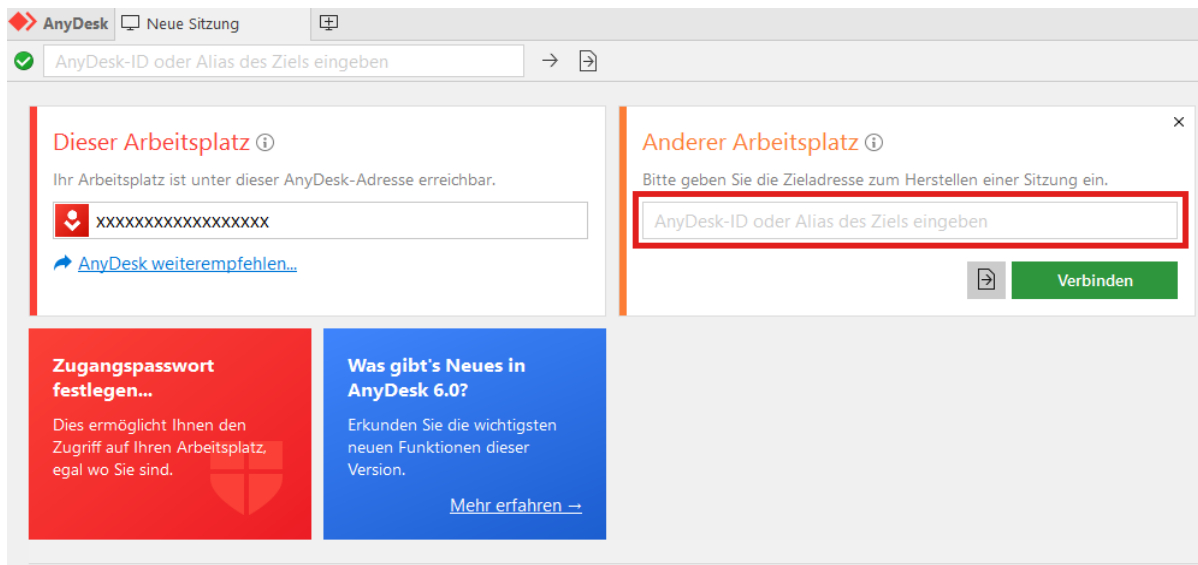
AnyDesk Neue Sitzung

AnyDesk-ID oder Alias des Ziels eingeben

Dieser Arbeitsplatz ⓘ

Ihr Arbeitsplatz ist unter dieser AnyDesk-Adresse erreichbar.

xxxxxxxxxxxxxxxxxx

AnyDesk weiterempfehlen...

Anderer Arbeitsplatz ⓘ

×

Bitte geben Sie die Zieladresse zum Herstellen einer Sitzung ein.

AnyDesk-ID oder Alias des Ziels eingeben

Verbinden

Zugangspasswort festlegen...

Dies ermöglicht Ihnen den Zugriff auf Ihren Arbeitsplatz, egal wo Sie sind.

Was gibt's Neues in AnyDesk 6.0?

Erkunden Sie die wichtigsten neuen Funktionen dieser Version.

Mehr erfahren →